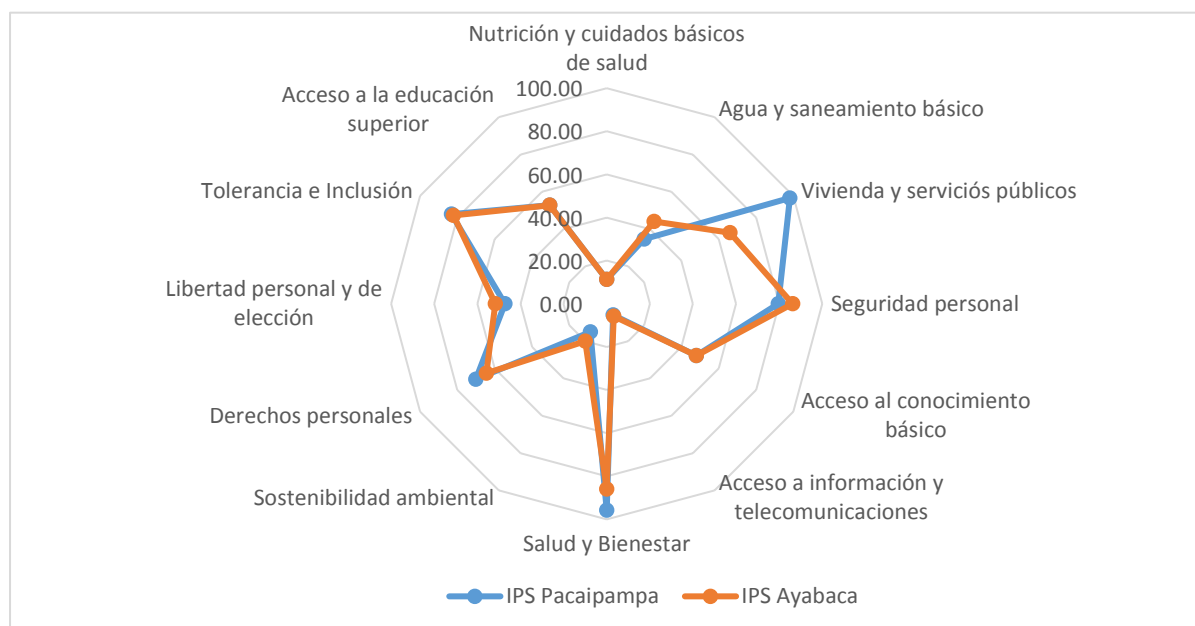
Nutrición y cuidados básicos de salud

Agua y saneamiento básico

Vivienda y serviciós públicos

Seguridad personal

Acceso al conocimiento básico

Acceso a información y telecomunicaciones

Salud y Bienestar

Sostenibilidad ambiental

Derechos personales

Libertad personal y de elección

Tolerancia e Inclusión

Acceso a la educación superior

100.00
80.00
60.00
40.00
20.00
0.00

IPS Pacaipampa
IPS Ayabaca